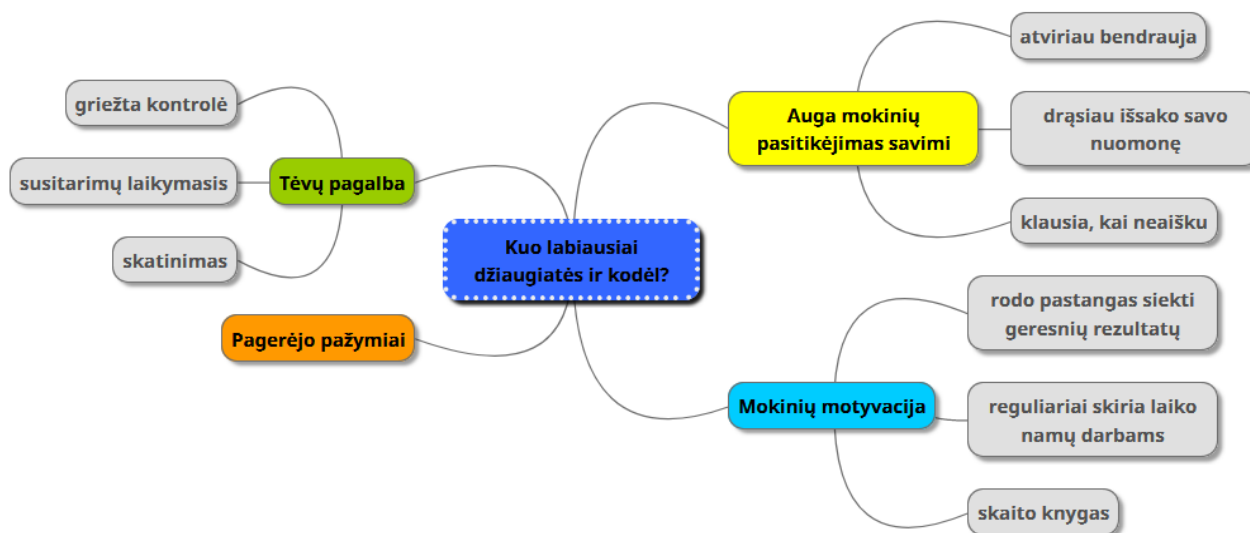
Kuo labiausiai džiaugiatės ir kodėl?

Tėvų pagalba

griežta kontrolė

susitarimų laikymasis

skatinimas

Pagerėjo pažymiai

Auga mokinių pasitikėjimas savimi

atviriau bendrauja

drąsiau išsako savo nuomonę

klausia, kai neaišku

Mokinių motyvacija

rodo pastangas siekti geresnių rezultatų

reguliariai skiria laiko namų darbams

skaito knygas